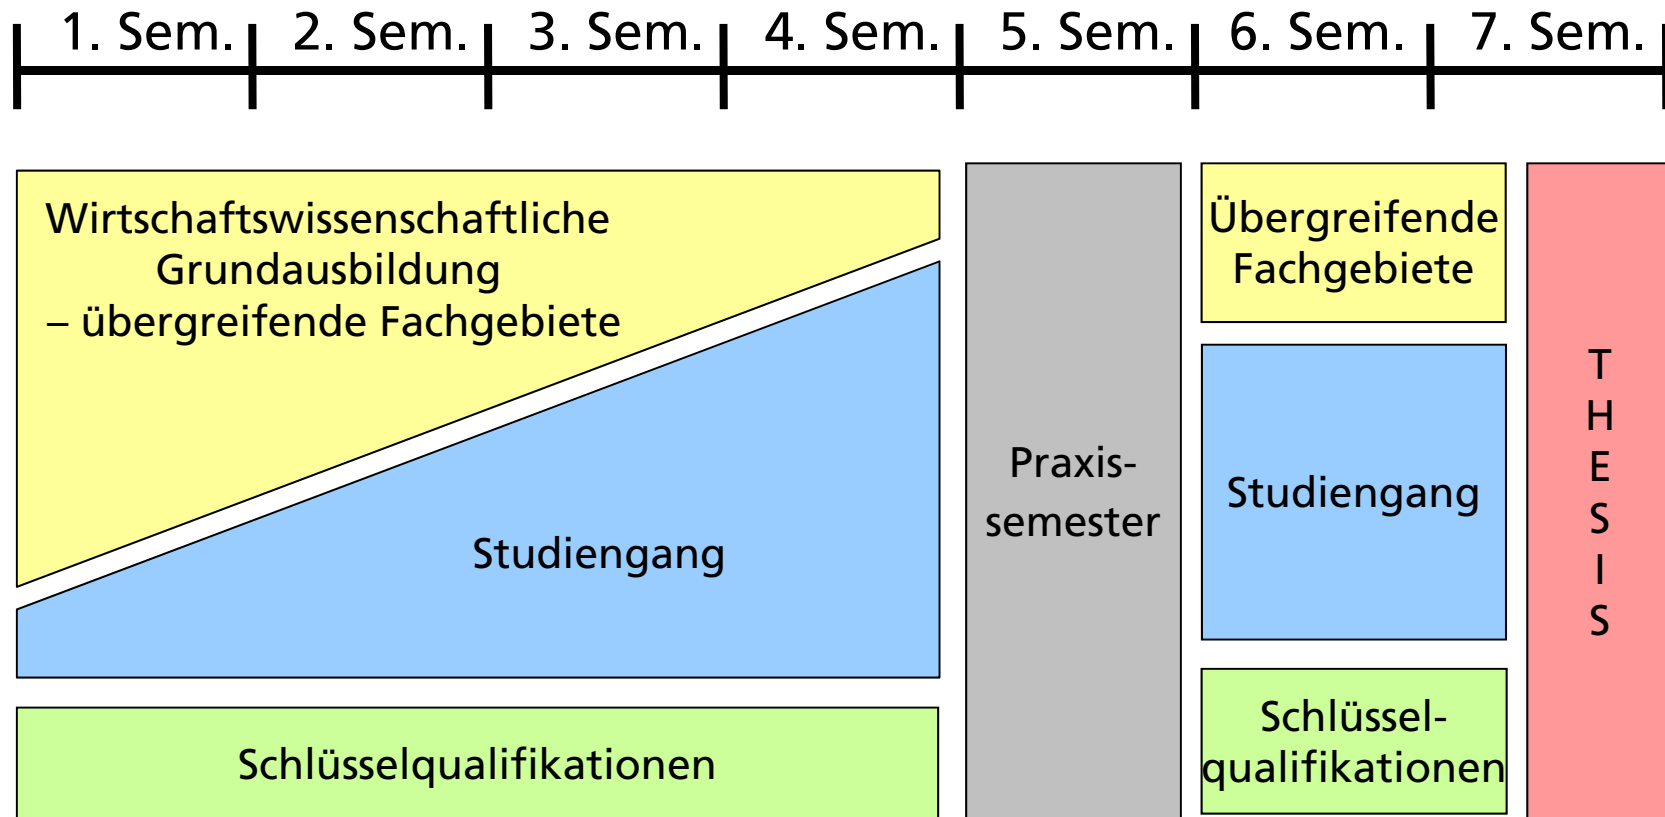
1. Sem. 2. Sem. 3. Sem. 4. Sem. 5. Sem. 6. Sem. 7. Sem.

Wirtschaftswissenschaftliche Grundausbildung – übergreifende Fachgebiete

Studiengang

Schlüsselqualifikationen

Praxissemester

Übergreifende Fachgebiete

Studiengang

Schlüsselqualifikationen

THESIS